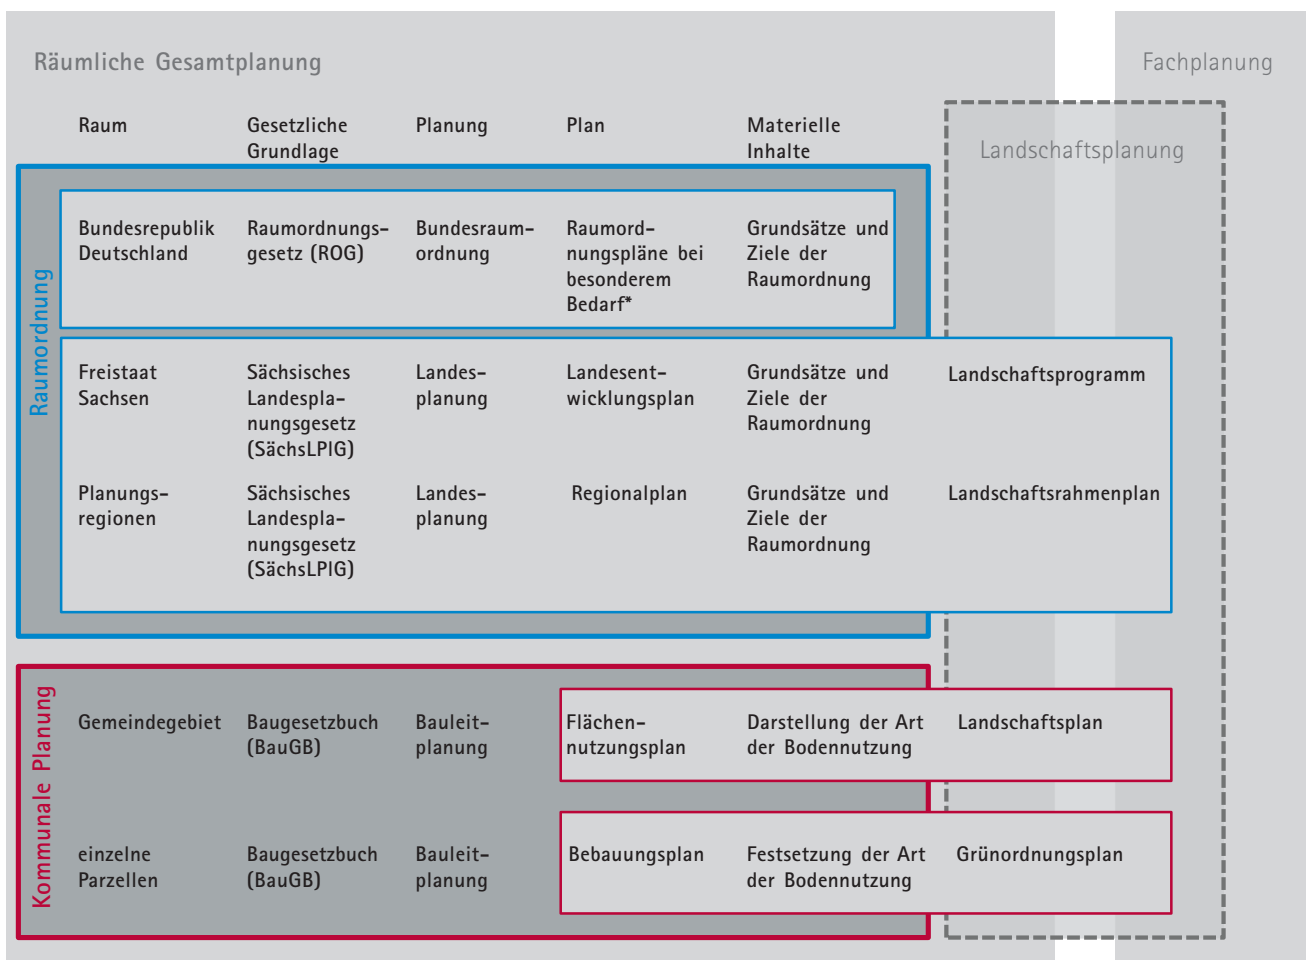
Räumliche Gesamtplanung

Fachplanung

Landschaftsplanung

Raumordnung

| Raum | Gesetzliche Grundlage | Planung | Plan | Materielle Inhalte | |
|---|---|---|---|---|---|
| Bundesrepublik Deutschland | Raumordnungsgesetz (ROG) | Bundesraumordnung | Raumordnungspläne bei besonderem Bedarf* | Grundsätze und Ziele der Raumordnung | |
| Freistaat Sachsen | Sächsisches Landesplanungsgesetz (SächsLPlG) | Landesplanung | Landesentwicklungsplan | Grundsätze und Ziele der Raumordnung | Landschaftsprogramm |
| Planungsregionen | Sächsisches Landesplanungsgesetz (SächsLPlG) | Landesplanung | Regionalplan | Grundsätze und Ziele der Raumordnung | Landschaftsrahmenplan |
| Gemeindegebiet | Baugesetzbuch (BauGB) | Bauleitplanung | Flächennutzungsplan | Darstellung der Art der Bodennutzung | Landschaftsplan |
| einzelne Parzellen | Baugesetzbuch (BauGB) | Bauleitplanung | Bebauungsplan | Festsetzung der Art der Bodennutzung | Grünordnungsplan |

Kommunale Planung